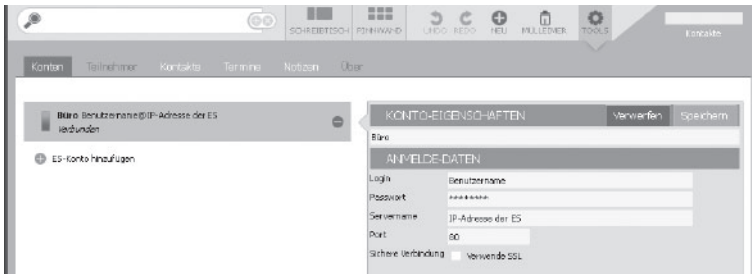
SCHREIBTISCH PINNWAND UNDO REDO NEU MÜLLEIMER TOOLS

Kontakte

Konten Teilnehmer Kontakte Termine Notizen Über

Büro Benutzername@IP-Adresse der ES
Verbunden

ES-Konto hinzufügen

KONTO-EIGENSCHAFTEN Verwerfen Speichern

Büro

ANMELDE-DATEN

| | |
|---|---|
| Login | Benutzername |
| Passwort | ******** |
| Servername | IP-Adresse der ES |
| Port | 80 |
| Sichere Verbindung | Verwende SSL |